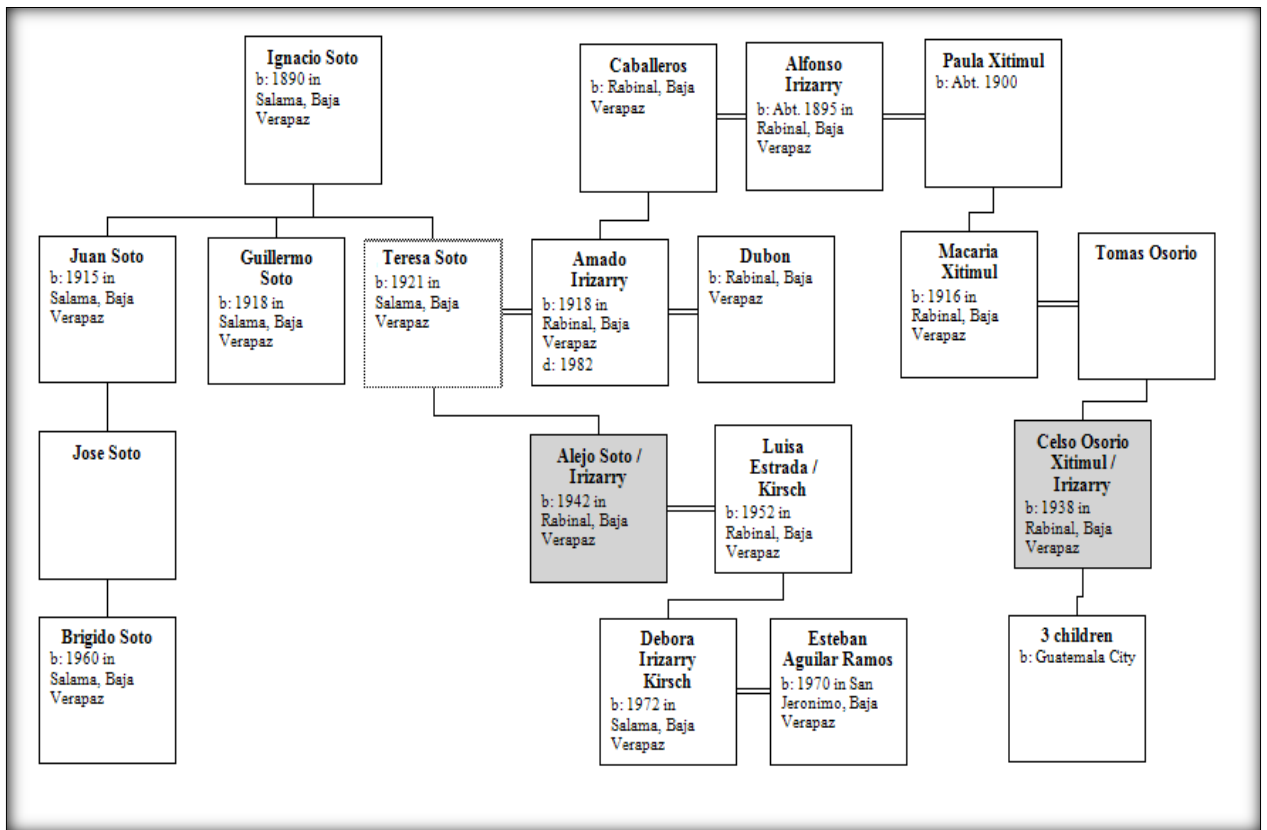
Ignacio Soto
b: 1890 in Salama, Baja Verapaz

Caballeros
b: Rabinal, Baja Verapaz

Alfonso Irizarry
b: Abt. 1895 in Rabinal, Baja Verapaz

Paula Xitimul
b: Abt. 1900

Juan Soto
b: 1915 in Salama, Baja Verapaz

Guillermo Soto
b: 1918 in Salama, Baja Verapaz

Teresa Soto
b: 1921 in Salama, Baja Verapaz

Amado Irizarry
b: 1918 in Rabinal, Baja Verapaz
d: 1982

Dubon
b: Rabinal, Baja Verapaz

Macaria Xitimul
b: 1916 in Rabinal, Baja Verapaz

Tomas Osorio

Jose Soto

Alejo Soto / Irizarry
b: 1942 in Rabinal, Baja Verapaz

Luisa Estrada / Kirsch
b: 1952 in Rabinal, Baja Verapaz

Celso Osorio Xitimul / Irizarry
b: 1938 in Rabinal, Baja Verapaz

Brigido Soto
b: 1960 in Salama, Baja Verapaz

Debora Irizarry Kirsch
b: 1972 in Salama, Baja Verapaz

Esteban Aguilar Ramos
b: 1970 in San Jeronimo, Baja Verapaz

3 children
b: Guatemala City